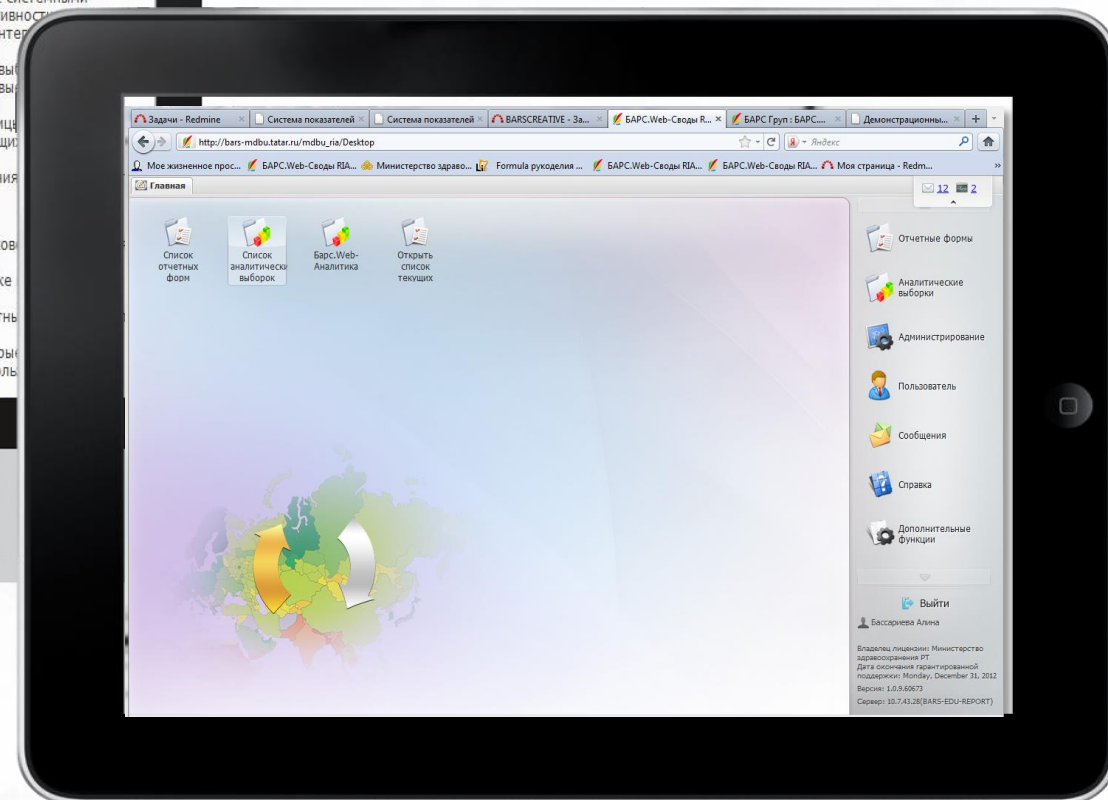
Задачи - Redmine | Система показателей | Система показателей | BARSCREATIVE - За... | БАРС.Web-Своды R... | БАРС Груп : БАРС.... | Демонстрационны... | +

http://bars-mdbu.tatar.ru/mdbu_ria/Desktop

Яндекс

Мое жизненное прос... БАРС.Web-Своды RIA... Министерство здраво... Formula рукоделия ... БАРС.Web-Своды RIA... БАРС.Web-Своды RIA... Моя страница - Redm...

Главная

12 2

Список отчетных форм

Список аналитически выборок

Барс.Web-Аналитика

Открыть список текущих

Отчетные формы

Аналитические выборки

Администрирование

Пользователь

Сообщения

Справка

Дополнительные функции

Выйти

Бассариева Алина

Владелец лицензии: Министерство здравоохранения РТ
Дата окончания гарантированной поддержки: Monday, December 31, 2012
Версия: 1.0.9.60673
Сервер: 10.7.43.28(BARS-EDU-REPORT)